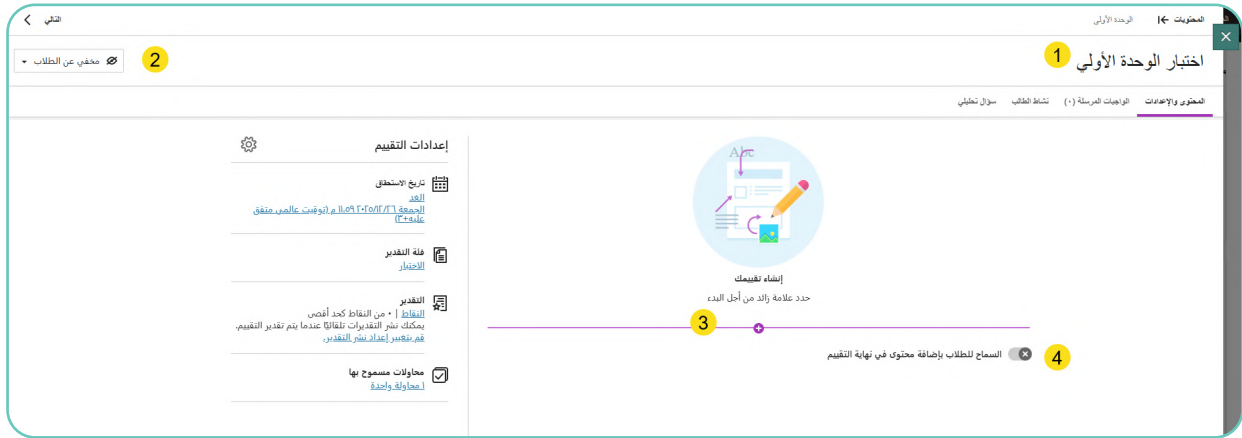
المحتويات
الوحدة الأولى
التالي
1
اختبار الوحدة الأولى
2
مخفي عن الطلاب
المحتوى والإعدادات
الواجبات المرسلة (٠)
نشاط الطالب
سؤال تحليلي
Abc
إنشاء تقييمك
حدد علامة زائد من أجل البدء
3
4
السماح للطلاب بإضافة محتوى في نهاية التقييم
إعدادات التقييم
تاريخ الاستحقاق
الغد
الجمعة ٢٠٢٥/١٢/٢٦ ١١:٥٩ م (توقيت عالمي متفق عليه+٣)
فئة التقدير
الاختبار
التقدير
النقاط | ٠ من النقاط كحد أقصى
يمكنك نشر التقديرات تلقائيًا عندما يتم تقدير التقييم.
قم بتغيير إعداد نشر التقدير.
محاولات مسموح بها
١ محاولة واحدة